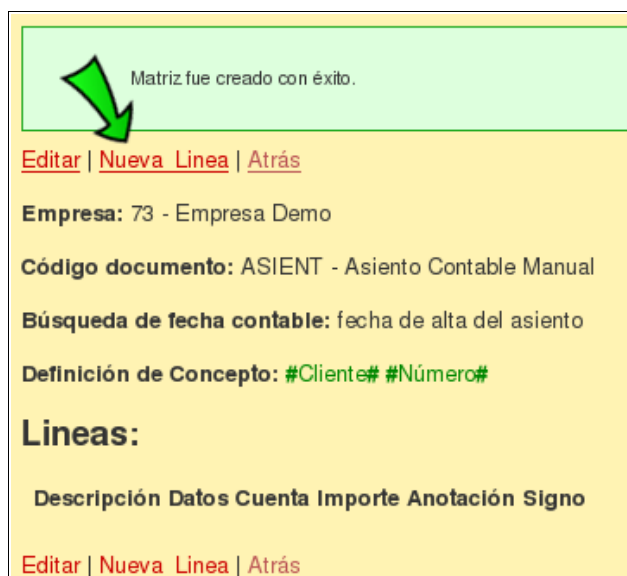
Matriz fue creado con éxito.

Editar | Nueva Linea | Atrás

**Empresa:** 73 - Empresa Demo

**Código documento:** ASIENT - Asiento Contable Manual

**Búsqueda de fecha contable:** fecha de alta del asiento

**Definición de Concepto:** #Cliente# #Número#

Lineas:

| Descripción | Datos | Cuenta | Importe | Anotación | Signo |
|---|---|---|---|---|---|

Editar | Nueva Linea | Atrás